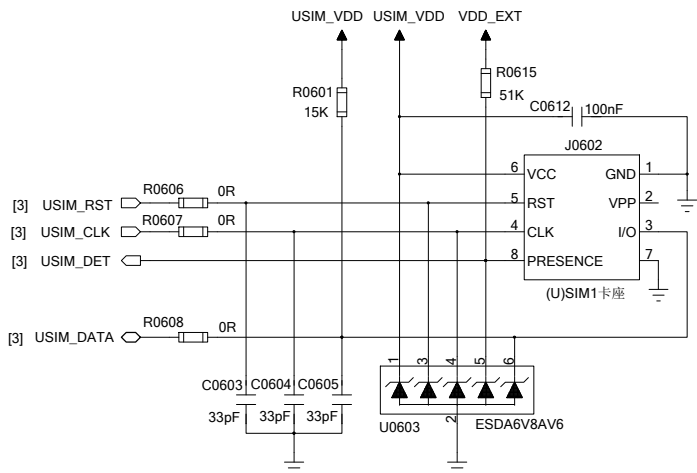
USIM_VDD USIM_VDD VDD_EXT

R0601
15K

R0615
51K

C0612 100nF

J0602

6 VCC
5 RST
4 CLK
8 PRESENCE

GND 1
VPP 2
I/O 3
7

(U)SIM1卡座

[3] USIM_RST
R0606 0R

[3] USIM_CLK
R0607 0R

[3] USIM_DET

[3] USIM_DATA
R0608 0R

C0603 C0604 C0605
33pF 33pF 33pF

1 3 4 5 6
2

U0603 ESDA6V8AV6